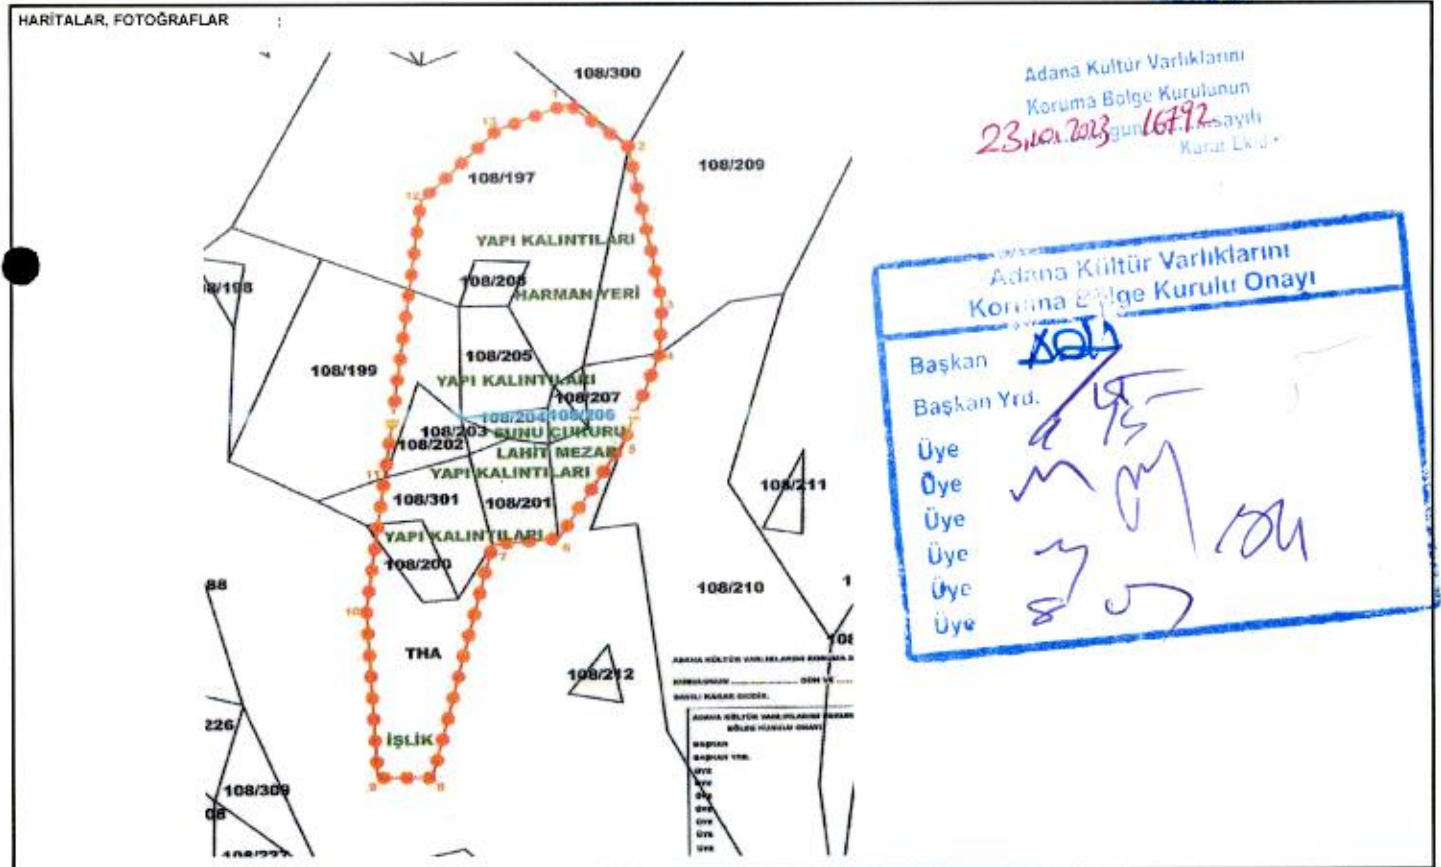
HARİTALAR, FOTOĞRAFLAR :

108/300
108/197
108/209
YAPI KALINTILARI
108/198
108/208
HARMAN YERİ
108/205
108/199
YAPI KALINTILARI
108/207
108/204 108/206
108/203 SUNU ÇUKURU
108/202
LAHİT MEZAR
YAPI KALINTILARI
108/211
108/301
108/201
YAPI KALINTILARI
108/200
88
108/210
THA
108/212
226
İŞLİK
108/309
108/227

ADANA KÜLTÜR VARLIKLARINI KORUMA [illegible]
KURULUNUN ............ GÜN VE ......
SAYILI KARAR EKİDİR.
ADANA KÜLTÜR VARLIKLARINI KORUMA BÖLGE KURULU ONAYI
BAŞKAN
BAŞKAN YRD.
ÜYE
ÜYE
ÜYE
ÜYE
ÜYE
ÜYE

Adana Kültür Varlıklarını Koruma Bölge Kurulunun 23.01.2023 gün 16792 sayılı Karar Ekidir.

Adana Kültür Varlıklarını Koruma Bölge Kurulu Onayı
Başkan
Başkan Yrd.
Üye
Üye
Üye
Üye
Üye
Üye